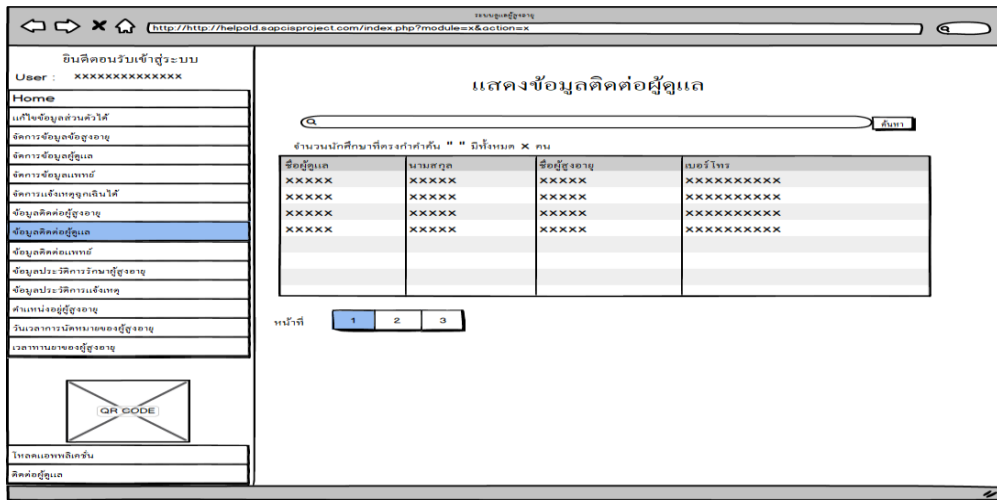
ระบบดูแลผู้สูงอายุ

http://http://helpold.sapcisproject.com/index.php?module=x&action=x

ยินดีต้อนรับเข้าสู่ระบบ
User : xxxxxxxxxxxxxx

Home
แก้ไขข้อมูลส่วนตัวได้
จัดการข้อมูลผู้สูงอายุ
จัดการข้อมูลผู้ดูแล
จัดการข้อมูลแพทย์
จัดการแจ้งเหตุฉุกเฉินได้
ข้อมูลติดต่อผู้สูงอายุ
ข้อมูลติดต่อผู้ดูแล
ข้อมูลติดต่อแพทย์
ข้อมูลประวัติการรักษาผู้สูงอายุ
ข้อมูลประวัติการแจ้งเหตุ
ตำแหน่งอยู่ผู้สูงอายุ
วันเวลาการนัดหมายของผู้สูงอายุ
เวลาทานยาของผู้สูงอายุ

QR CODE

โหลดแอพพลิเคชั่น
ติดต่อผู้ดูแล

แสดงข้อมูลติดต่อผู้ดูแล

ค้นหา

จำนวนนักศึกษาที่ตรงกำค้น " " มีทั้งหมด x คน

| ชื่อผู้ดูแล | นามสกุล | ชื่อผู้สูงอายุ | เบอร์โทร |
|---|---|---|---|
| xxxxx | xxxxx | xxxxx | xxxxxxxxxx |
| xxxxx | xxxxx | xxxxx | xxxxxxxxxx |
| xxxxx | xxxxx | xxxxx | xxxxxxxxxx |
| xxxxx | xxxxx | xxxxx | xxxxxxxxxx |

หน้าที่ 1 2 3